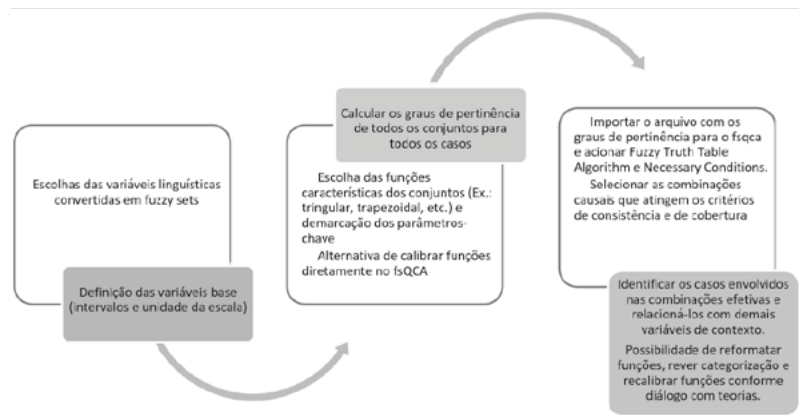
Escolhas das variáveis linguísticas convertidas em fuzzy sets

Definição das variáveis base (intervalos e unidade da escala)

Calcular os graus de pertinência de todos os conjuntos para todos os casos

Escolha das funções características dos conjuntos (Ex.: tringular, trapezoidal, etc.) e demarcação dos parâmetros-chave

Alternativa de calibrar funções diretamente no fsQCA

Importar o arquivo com os graus de pertinência para o fsqca e acionar Fuzzy Truth Table Algorithm e Necessary Conditions.

Selecionar as combinações causais que atingem os critérios de consistência e de cobertura

Identificar os casos envolvidos nas combinações efetivas e relacioná-los com demais variáveis de contexto.

Possibilidade de reformatar funções, rever categorização e recalibrar funções conforme diálogo com teorias.